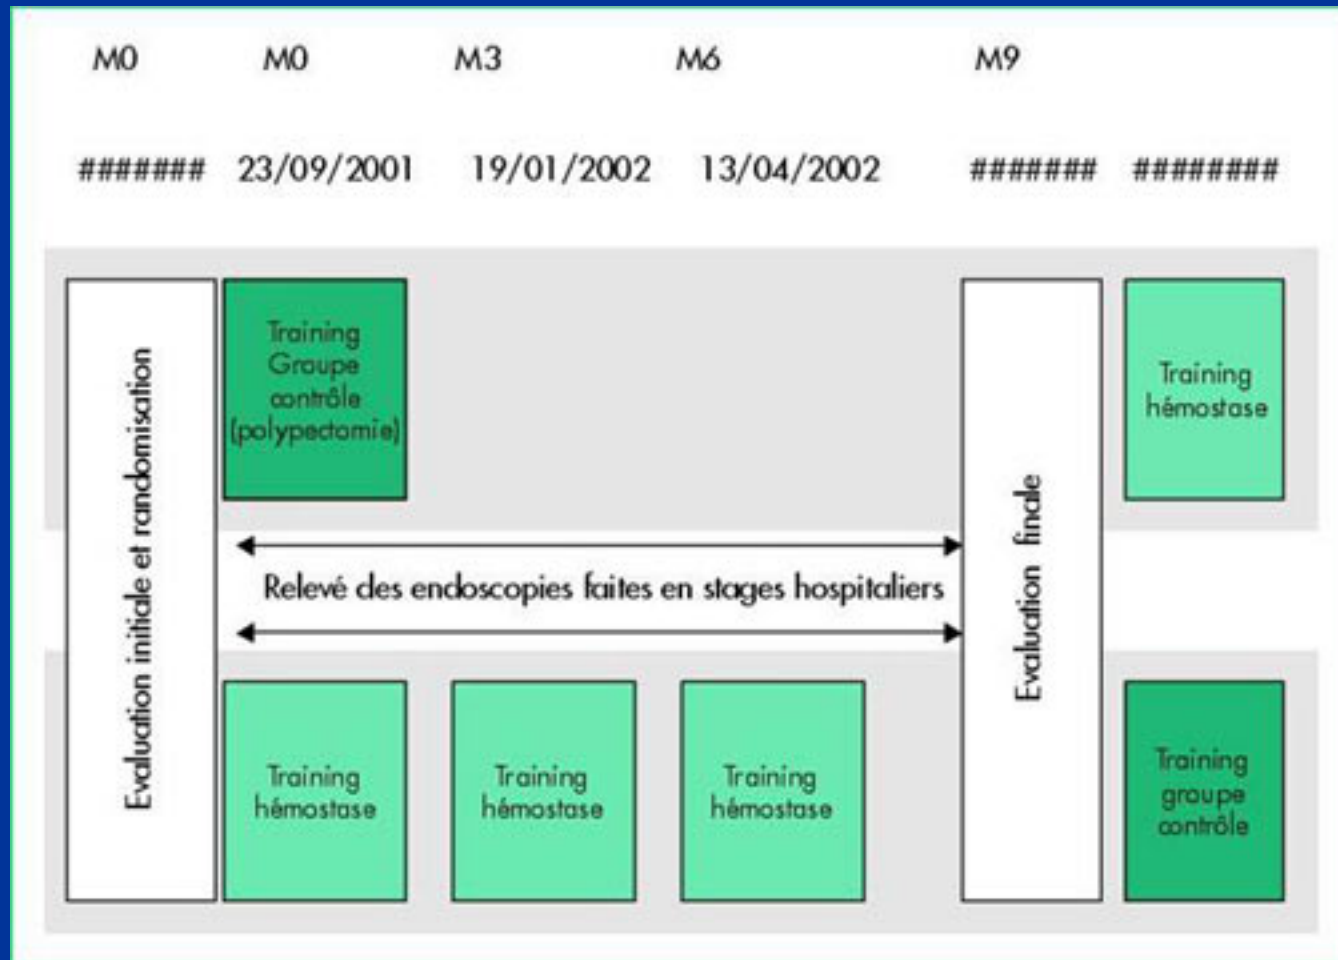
M0 M0 M3 M6 M9

####### 23/09/2001 19/01/2002 13/04/2002 ####### ########

Evaluation initiale et randomisation

Training Groupe contrôle (polypectomie)

Relevé des endoscopies faites en stages hospitaliers

Evaluation finale

Training hémostase

Training hémostase

Training hémostase

Training hémostase

Training groupe contrôle